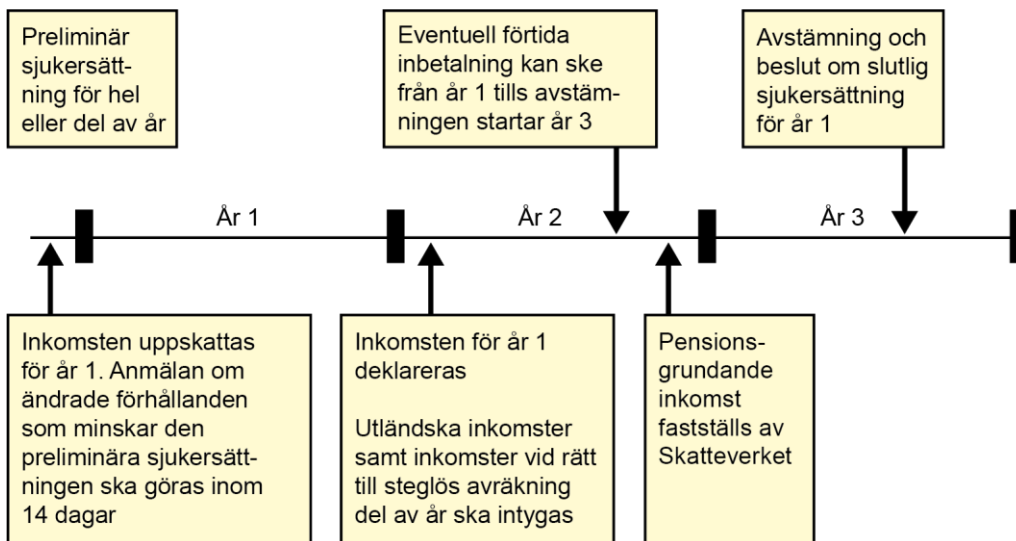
Preliminär sjukersättning för hel eller del av år

Eventuell förtida inbetalning kan ske från år 1 tills avstämningen startar år 3

Avstämning och beslut om slutlig sjukersättning för år 1

År 1

År 2

År 3

Inkomsten uppskattas för år 1. Anmälan om ändrade förhållanden som minskar den preliminära sjukersättningen ska göras inom 14 dagar

Inkomsten för år 1 deklareras

Utländska inkomster samt inkomster vid rätt till steglös avräkning del av år ska intygas

Pensionsgrundande inkomst fastställs av Skatteverket